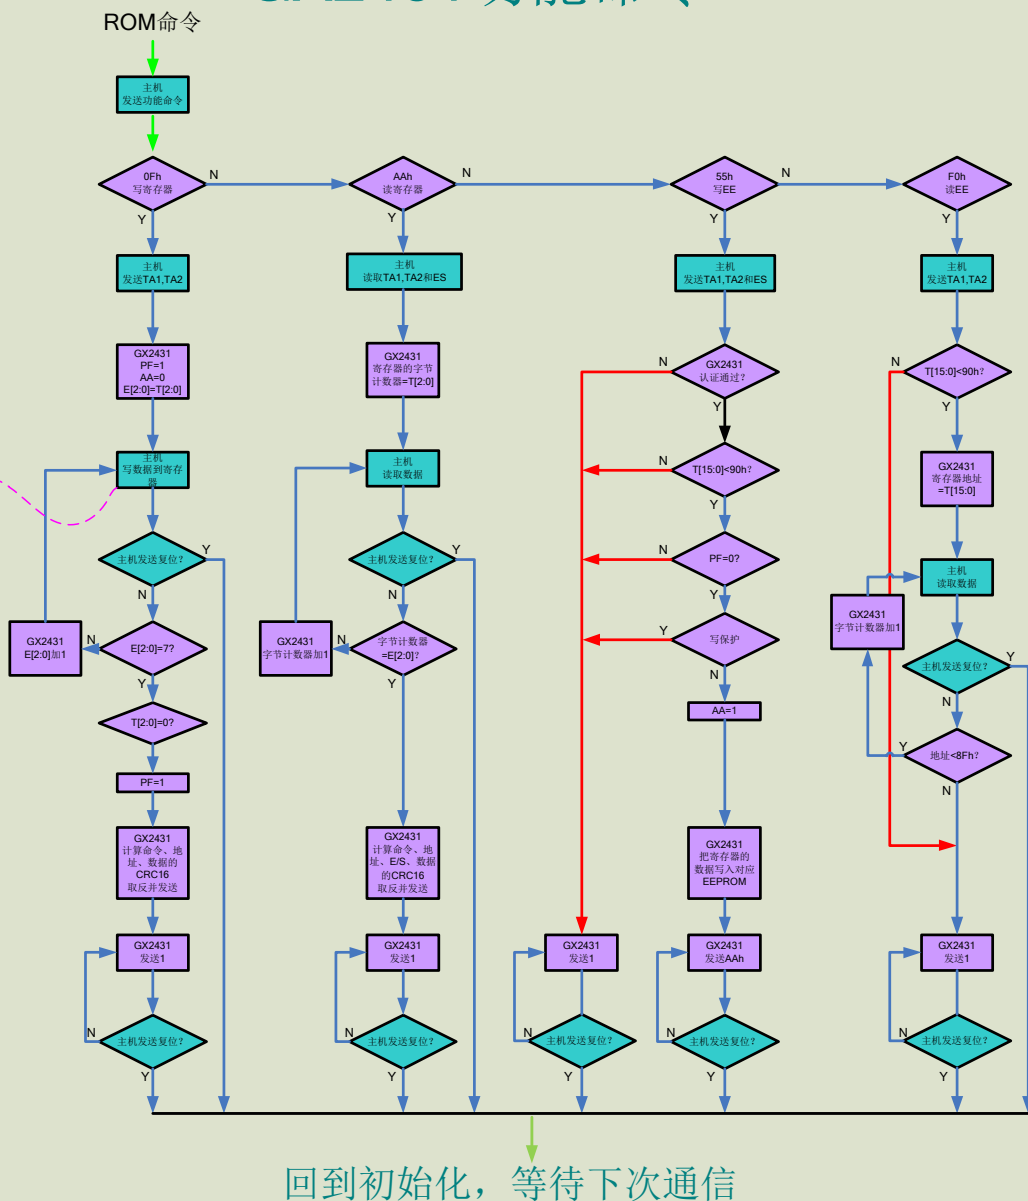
ROM命令

主机
发送功能命令

0Fh
写寄存器
N
Y

AAh
读寄存器
N
Y

55h
写EE
N
Y

F0h
读EE
Y

主机
发送TA1,TA2

主机
读取TA1,TA2和ES

主机
发送TA1,TA2和ES

主机
发送TA1,TA2

GX2431
PF=1
AA=0
E[2:0]=T[2:0]

GX2431
寄存器的字节
计数器=T[2:0]

N
GX2431
认证通过？
Y

N
T[15:0]<90h？
Y

主机
写数据到寄存器

主机
读取数据

N
T[15:0]<90h？
Y

GX2431
寄存器地址
=T[15:0]

Y
主机发送复位？
N

Y
主机发送复位？
N

N
PF=0?
Y

主机
读取数据

GX2431
字节计数器加1

GX2431
E[2:0]加1
N
E[2:0]=7?
Y

GX2431
字节计数器加1
N
字节计数器
=E[2:0]?
Y

Y
写保护
N

主机发送复位？
Y
N

T[2:0]=0?

AA=1

Y
地址<8Fh?
N

PF=1

GX2431
计算命令、地址、数据的CRC16
取反并发送

GX2431
计算命令、地址、E/S、数据的CRC16
取反并发送

GX2431
把寄存器的数据写入对应EEPROM

GX2431
发送1

GX2431
发送1

GX2431
发送1

GX2431
发送AAh

GX2431
发送1

N
主机发送复位？
Y

N
主机发送复位？
Y

N
主机发送复位？
Y

N
主机发送复位？
Y

N
主机发送复位？
Y

回到初始化，等待下次通信